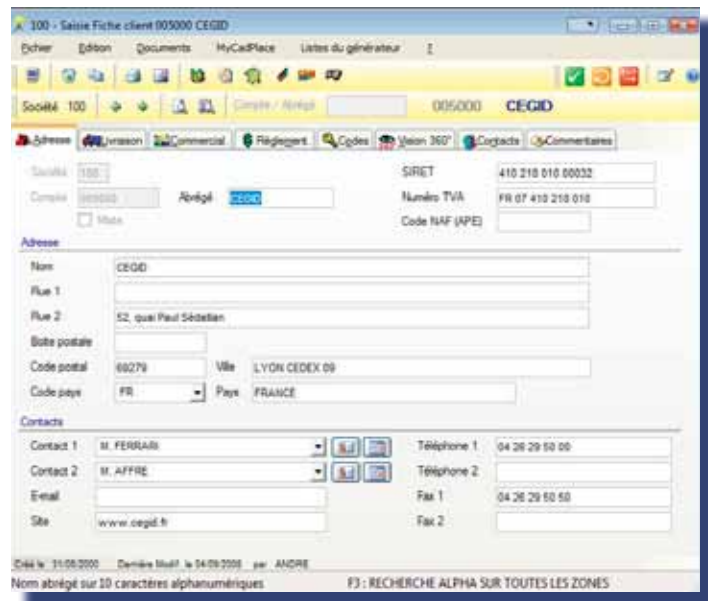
100 - Saisie Fiche client 005000 CEGID

Fichier Edition Documents MyCadPlace Listes du générateur ?

Société 100 Compte / Abrégé 005000 CEGID

Adresse Livraison Commercial Règlement Codes Vision 360° Contacts Commentaires

Société 100
Compte 005000 Abrégé CEGID
Mixte

SIRET 410 218 010 00032
Numéro TVA FR 07 410 218 010
Code NAF (APE)

Adresse

Nom CEGID
Rue 1
Rue 2 52, quai Paul Sédallian
Boite postale
Code postal 69279 Ville LYON CEDEX 09
Code pays FR Pays FRANCE

Contacts

Contact 1 M. FERRARI
Contact 2 M. AFFRE
E-mail
Site www.cegid.fr

Téléphone 1 04 26 29 50 00
Téléphone 2
Fax 1 04 26 29 50 50
Fax 2

Créé le 31/08/2000 Dernière Modif. le 04/09/2008 par ANDRE

Nom abrégé sur 10 caractères alphanumériques F3 : RECHERCHE ALPHA SUR TOUTES LES ZONES